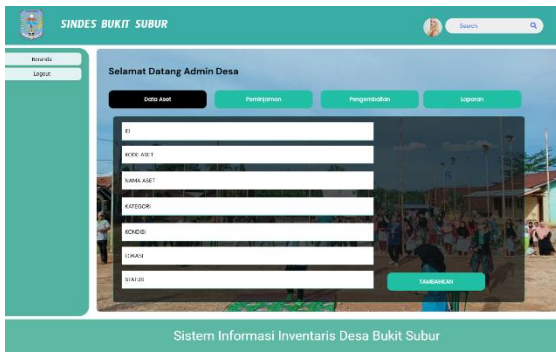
SINDES BUKIT SUBUR

Search

Beranda
Logout

Selamat Datang Admin Desa

Data Aset
Peminjaman
Pengembalian
Laporan

ID
KODE ASET
NAMA ASET
KATEGORI
KONDISI
LOKASI
STATUS

TAMBAHKAN

Sistem Informasi Inventaris Desa Bukit Subur